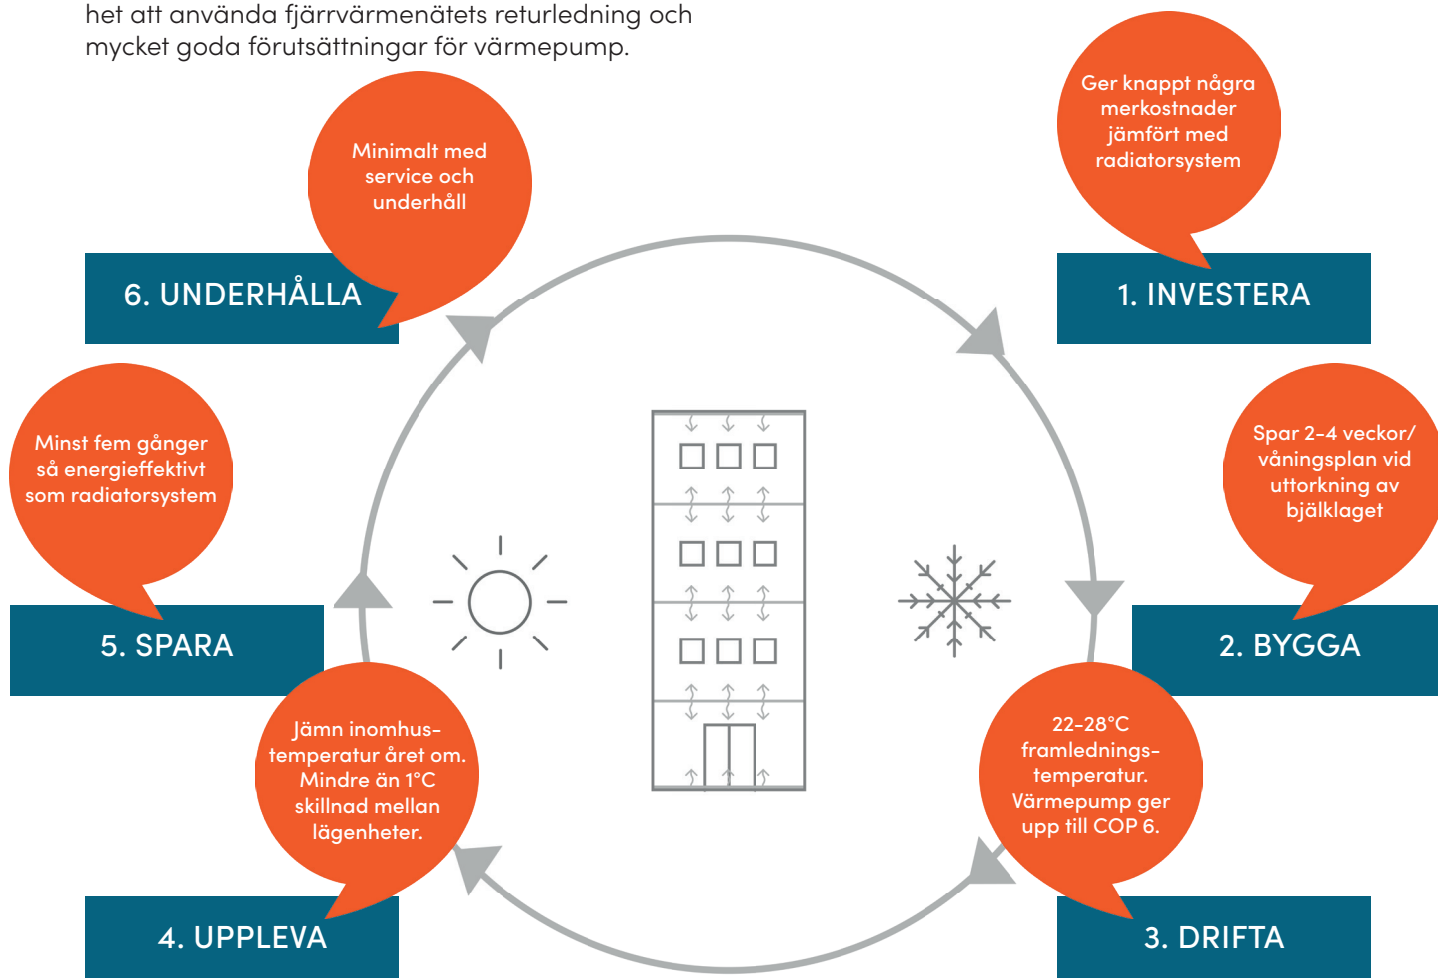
het att använda fjärrvärmenätets returledning och mycket goda förutsättningar för värmepump.

Minimalt med service och underhåll

6. UNDERHÅLLA

Ger knappt några merkostnader jämfört med radiatorsystem

1. INVESTERA

Spar 2-4 veckor/ våningsplan vid uttorkning av bjälklaget

2. BYGGA

22-28°C framledningstemperatur. Värmepump ger upp till COP 6.

3. DRIFTA

Jämn inomhustemperatur året om. Mindre än 1°C skillnad mellan lägenheter.

4. UPPLEVA

Minst fem gånger så energieffektivt som radiatorsystem

5. SPARA